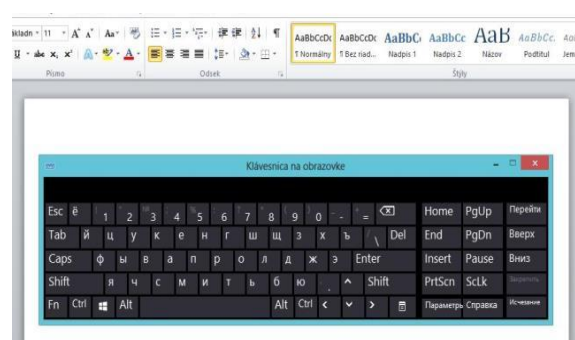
kladn • 11 • A A Aa
abc x₂ x²
Písmo
Odsek
AaBbCcDc ¶ Normálny
AaBbCcDc ¶ Bez riad...
AaBbC Nadpis 1
AaBbCc Nadpis 2
AaB Názov
AaBbCc. Podtitul
Štýly

Klávesnica na obrazovke

Esc ё 1 2 3 4 5 6 7 8 9 0 - = ⌫ Home PgUp Перейти
Tab й ц у к е н г ш щ з х ъ \ Del End PgDn Вверх
Caps ф ы в а п р о л д ж э Enter Insert Pause Вниз
Shift я ч с м и т ь б ю ^ Shift PrtScn ScLk Закрепить
Fn Ctrl Alt Alt Ctrl < v > Параметры Справка Исчезание